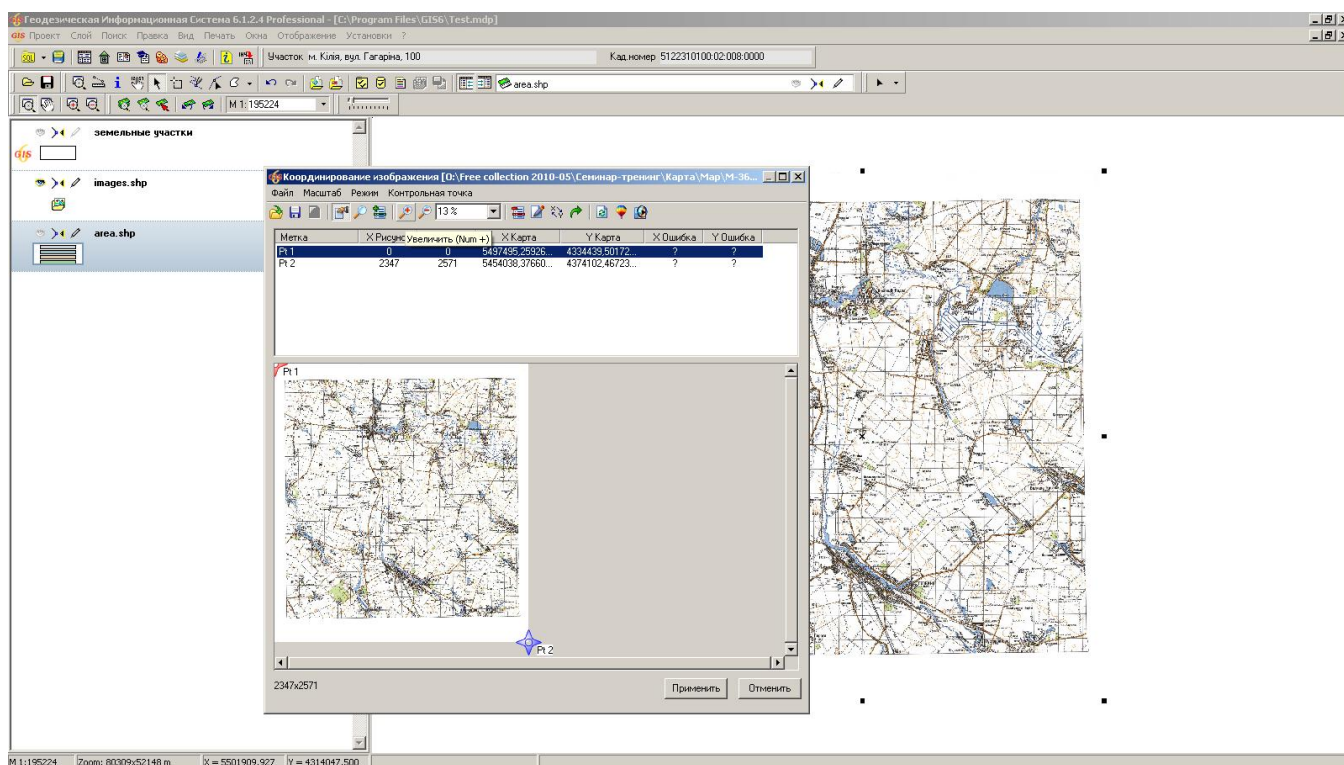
Геодезическая Информационная Система 6.1.2.4 Professional - [C:\Program Files\GIS6\Test.mdp]

Проект Слой Поиск Правка Вид Печать Окна Отображение Установки ?

Участок м. Кілія, вул. Гагаріна, 100

Кад.номер 5122310100:02:008:0000

area.shp

M 1:195224

земельные участки

images.shp

area.shp

Координирование изображения [D:\Free collection 2010-05\Семинар-тренинг\Карта\Map\M-36...

Файл Масштаб Режим Контрольная точка

13 %

Увеличить (Num +)

| Метка | X Рисунок | | X Карта | Y Карта | X Ошибка | Y Ошибка |
|---|---|---|---|---|---|---|
| Pt 1 | 0 | 0 | 5497495,25926... | 4334439,50172... | ? | ? |
| Pt 2 | 2347 | 2571 | 5454038,37660... | 4374102,46723... | ? | ? |

Pt 1

Pt 2

2347x2571

Применить

Отменить

M 1:195224 Zoom: 80309x52148 m X = 5501909.927 Y = 4314047.500